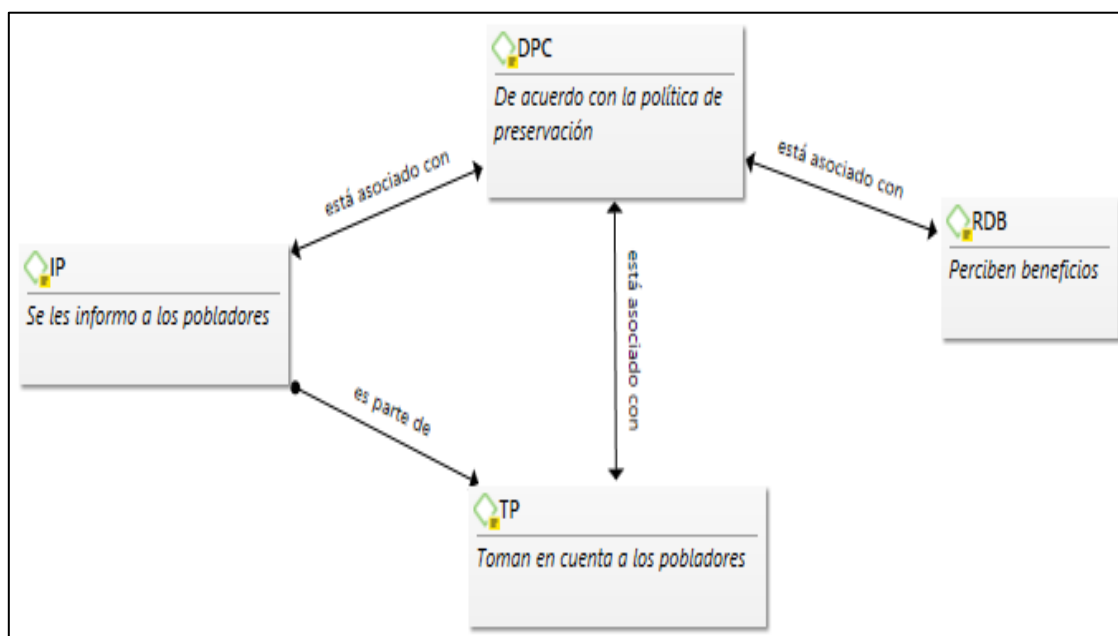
DPC
De acuerdo con la política de preservación

está asociado con

está asociado con

RDB
Perciben beneficios

IP
Se les informo a los pobladores

está asociado con

es parte de

TP
Toman en cuenta a los pobladores